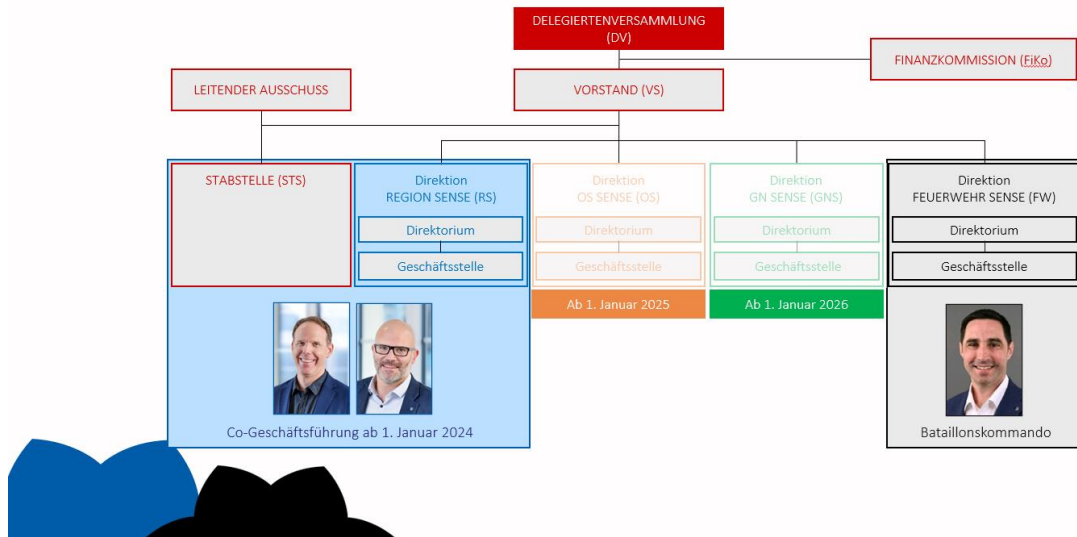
DELEGIERTENVERSAMMLUNG (DV)

FINANZKOMMISSION (FiKo)

LEITENDER AUSSCHUSS

VORSTAND (VS)

STABSTELLE (STS)

Direktion REGION SENSE (RS)

Direktorium

Geschäftsstelle

Direktion OS SENSE (OS)

Direktorium

Geschäftsstelle

Ab 1. Januar 2025

Direktion GN SENSE (GNS)

Direktorium

Geschäftsstelle

Ab 1. Januar 2026

Direktion FEUERWEHR SENSE (FW)

Direktorium

Geschäftsstelle

Co-Geschäftsführung ab 1. Januar 2024

Bataillonskommando